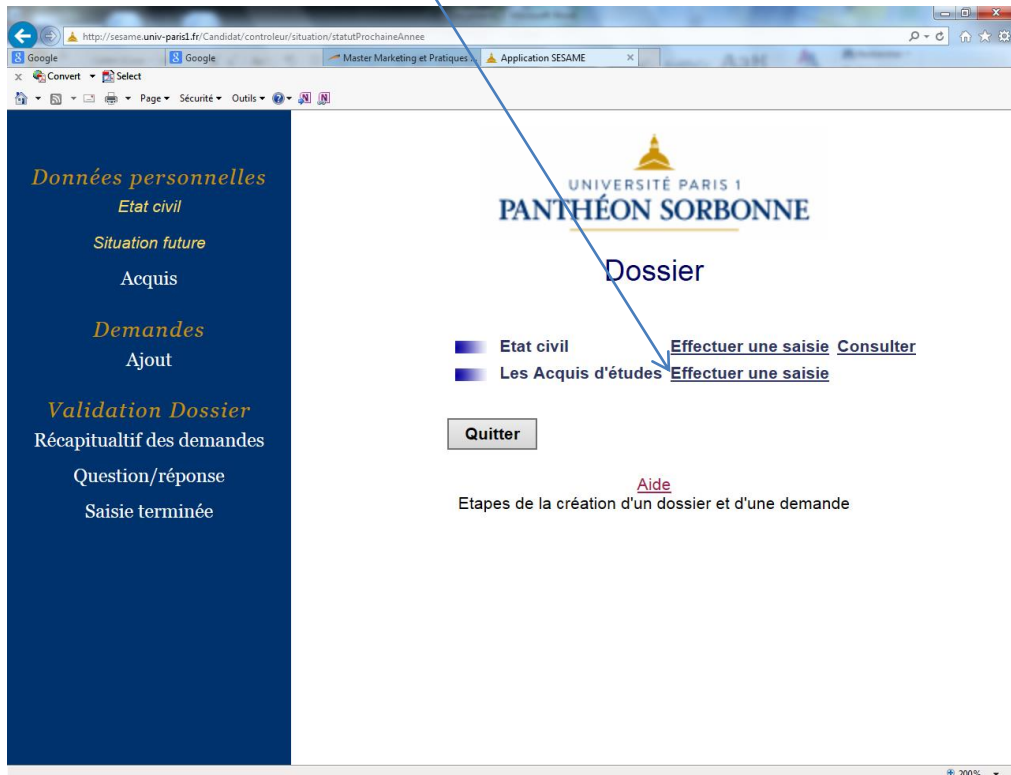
http://sesame.univ-paris1.fr/Candidat/controleur/situation/statutProchaineAnnee

Google
Google
Master Marketing et Pratiques
Application SESAME

Convert Select

Page Sécurité Outils

Données personnelles
Etat civil
Situation future
Acquis

Demandes
Ajout

Validation Dossier
Récapitualtif des demandes
Question/réponse
Saisie terminée

UNIVERSITÉ PARIS 1
PANTHÉON SORBONNE

Dossier

Etat civil Effectuer une saisie Consulter
Les Acquis d'études Effectuer une saisie

Quitter

Aide
Etapes de la création d'un dossier et d'une demande

200%